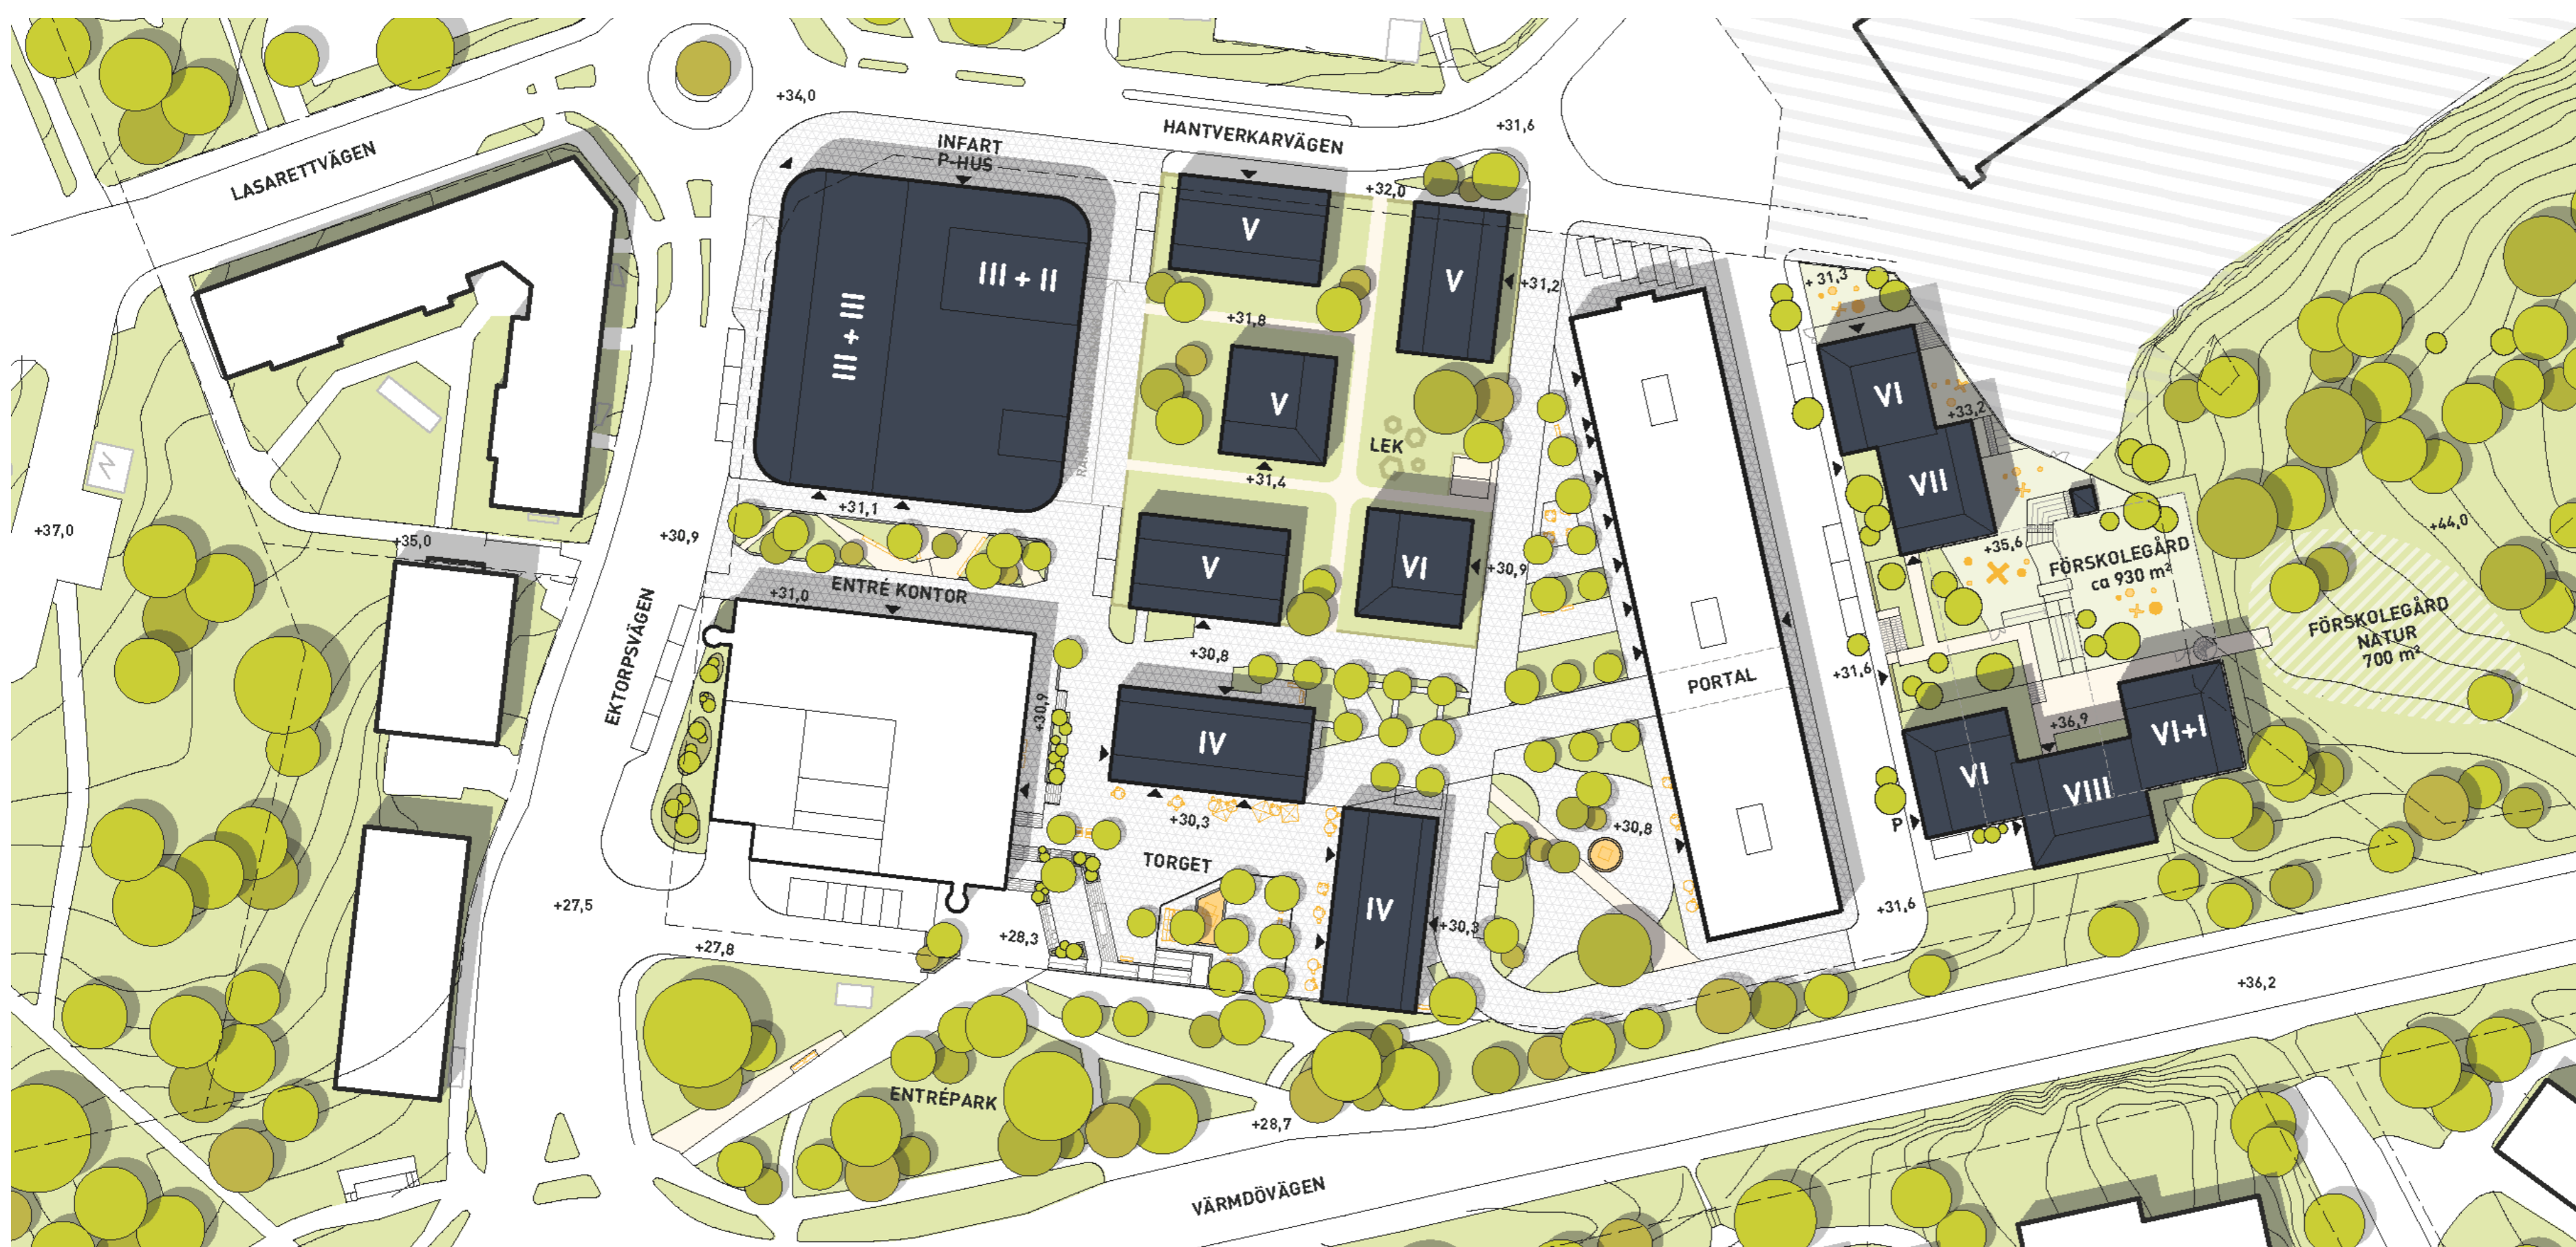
+34,0

LASARETTVÄGEN

INFART P-HUS

HANTVERKARVÄGEN

+31,6

+32,0

V

V

III + II

III + III

+31,2

+31,3

+31,8

V

VI

LEK

+33,2

VII

+31,4

+31,1

+37,0

+35,0

+30,9

V

VI

+30,9

+35,6

FÖRSKOLEGÅRD ca 930 m²

+44,0

FÖRSKOLEGÅRD NATUR 700 m²

ENTRÉ KONTOR

+31,0

EKTORPSVÄGEN

+30,8

+30,9

PORTAL

+31,6

IV

+36,9

VI+I

VI

VIII

+30,3

+30,8

P

TORGET

IV

+30,3

+27,5

+31,6

+27,8

+28,3

+36,2

ENTRÉPARK

+28,7

VÄRMDÖVÄGEN